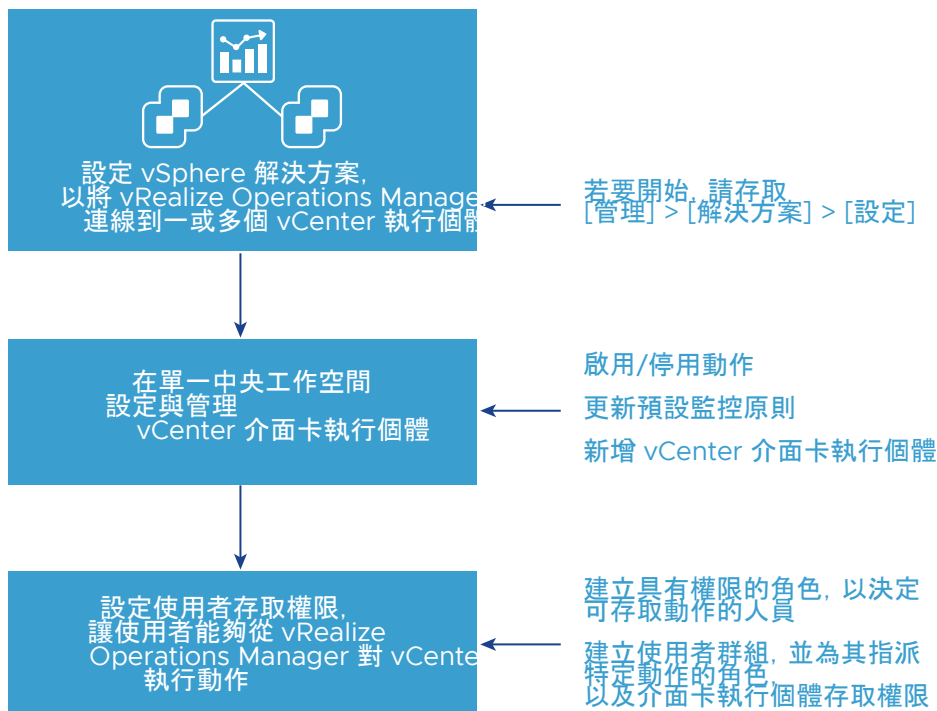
設定 vSphere 解決方案，以將 vRealize Operations Manage 連線到一或多個 vCenter 執行個體

若要開始，請存取 [管理] > [解決方案] > [設定]

在單一中央工作空間設定與管理 vCenter 介面卡執行個體

啟用/停用動作

更新預設監控原則

新增 vCenter 介面卡執行個體

設定使用者存取權限，讓使用者能夠從 vRealize Operations Manager 對 vCente 執行動作

建立具有權限的角色，以決定可存取動作的人員

建立使用者群組，並為其指派特定動作的角色，以及介面卡執行個體存取權限